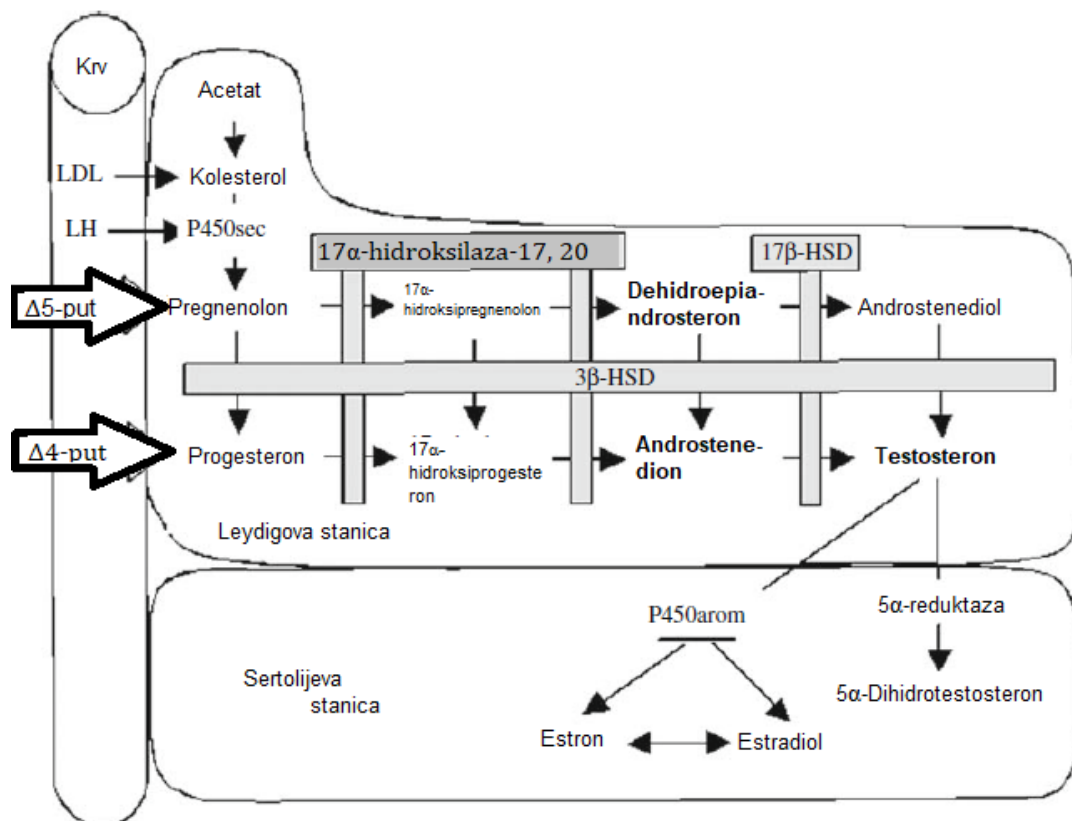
Krv

Acetat

LDL

Kolesterol

LH

P450sec

17α-hidroksilaza-17, 20

17β-HSD

Δ5-put

Pregnenolon

17α-hidroksipregnenolon

Dehidroepiandrosteron

Androstenediol

3β-HSD

Δ4-put

Progesteron

17α-hidroksiprogesteron

Androstenedion

Testosteron

Leydigova stanica

P450arom

5α-reduktaza

Sertolijeva stanica

5α-Dihidrotestosteron

Estron

Estradiol